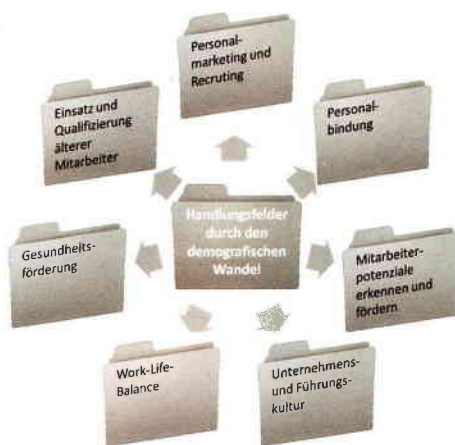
Handlungsfelder durch den demografischen Wandel

Personalmarketing und Recruting

Personalbindung

Mitarbeiterpotenziale erkennen und fördern

Unternehmens- und Führungskultur

Work-Life-Balance

Gesundheitsförderung

Einsatz und Qualifizierung älterer Mitarbeiter